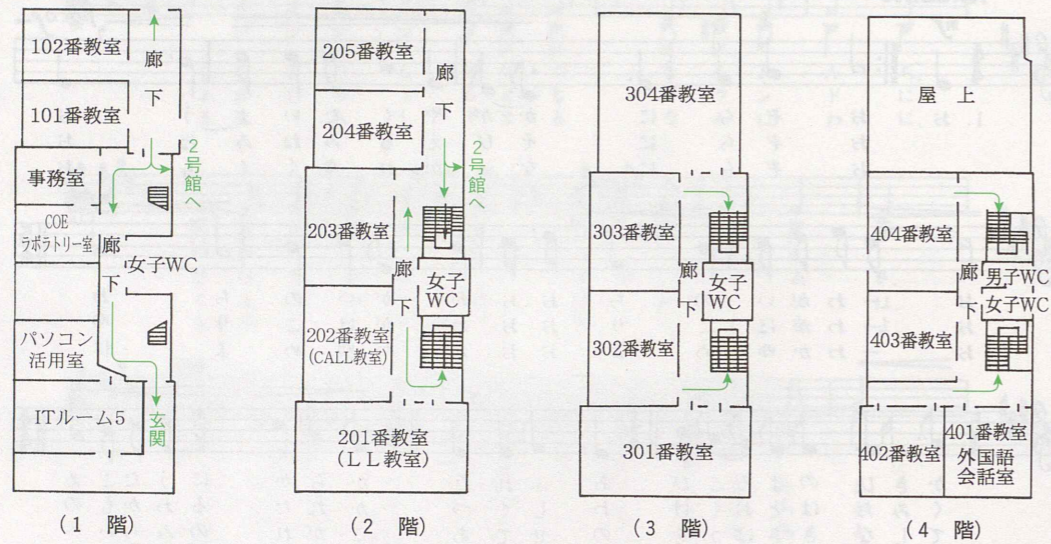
102番教室
廊
下
101番教室
2号館へ
事務室
COE ラボラトリー室
廊
下
女子WC
パソコン活用室
ITルーム5
玄関
(1階)

205番教室
廊
下
204番教室
2号館へ
203番教室
廊
下
女子WC
202番教室 (CALL教室)
201番教室 (LL教室)
(2階)

304番教室
303番教室
廊
下
女子WC
302番教室
301番教室
(3階)

屋上
404番教室
廊
下
男子WC
女子WC
403番教室
402番教室
401番教室 外国語会話室
(4階)